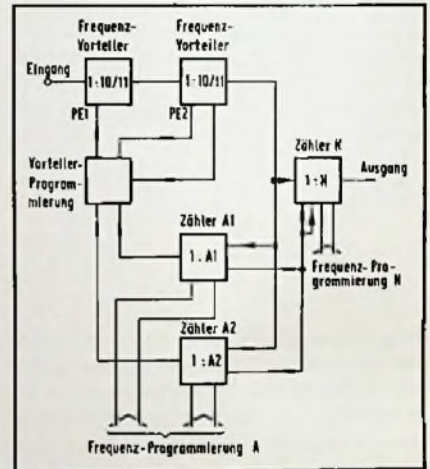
Frequenz-Vorteiler

Frequenz-Vorteiler

Eingang

1:10/11

1:10/11

PE1

PE2

Vorteiler-Programmierung

Zähler K

1:N

Ausgang

Zähler A1

1:A1

Frequenz-Programmierung N

Zähler A2

1:A2

Frequenz-Programmierung A